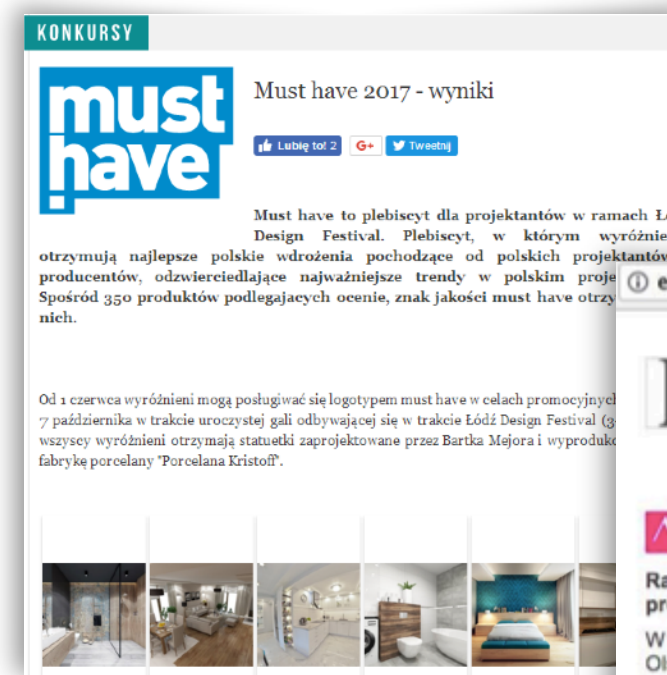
KONKURSY

must have

Must have 2017 - wyniki

Lubię to! 2 G+ Tweetnij

Must have to plebiscyt dla projektantów w ramach Ł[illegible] Design Festival. Plebiscyt, w którym wyróżnie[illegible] otrzymują najlepsze polskie wdrożenia pochodzące od polskich projektantów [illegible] producentów, odzwierciedlające najważniejsze trendy w polskim proje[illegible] Spośród 350 produktów podlegających ocenie, znak jakości must have otrzy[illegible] nich.

Od 1 czerwca wyróżnieni mogą posługiwać się logotypem must have w celach promocyjnyc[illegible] 7 października w trakcie uroczystej gali odbywającej się w trakcie Łódź Design Festival (3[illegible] wszyscy wyróżnieni otrzymają statuetki zaprojektowane przez Bartka Mejora i wyproduko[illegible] fabrykę porcelany "Porcelana Kristoff".

ⓘ e

Ra
pr

W
Ol